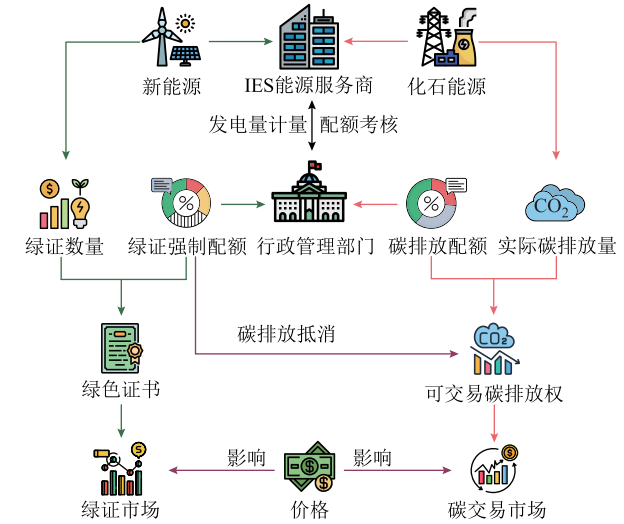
新能源

IES能源服务商

化石能源

发电量计量

配额考核

绿证数量

绿证强制配额

行政管理部门

碳排放配额

$CO_2$

实际碳排放量

碳排放抵消

绿色证书

$CO_2$

可交易碳排放权

影响

影响

绿证市场

价格

碳交易市场